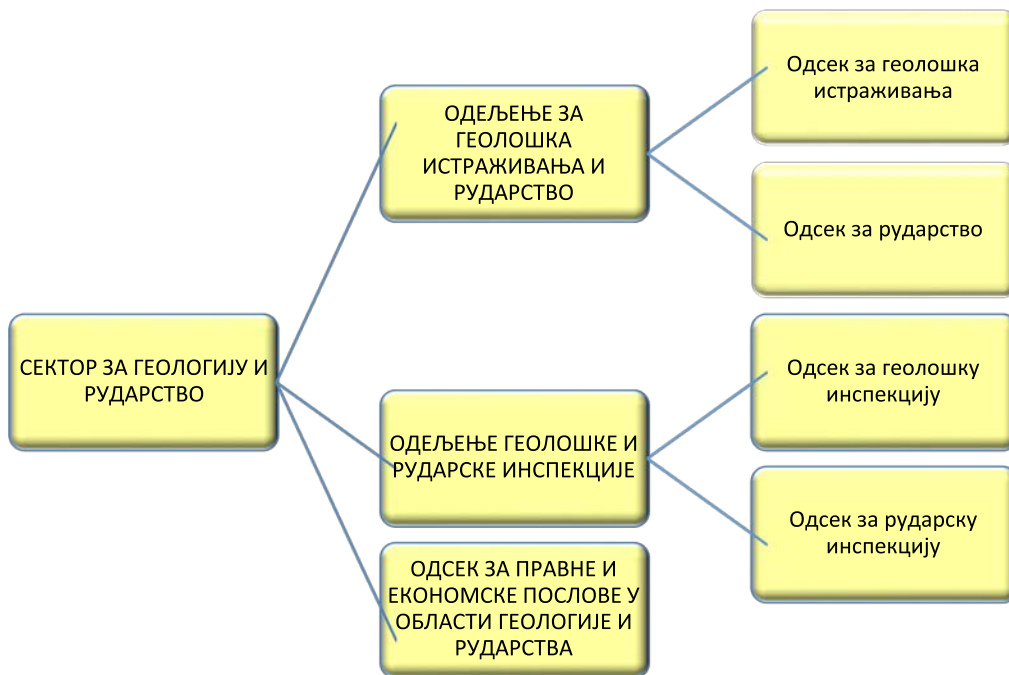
СЕКТОР ЗА ГЕОЛОГИЈУ И РУДАРСТВО

ОДЕЉЕЊЕ ЗА ГЕОЛОШКА ИСТРАЖИВАЊА И РУДАРСТВО

Одсек за геолошка истраживања

Одсек за рударство

ОДЕЉЕЊЕ ГЕОЛОШКЕ И РУДАРСКЕ ИНСПЕКЦИЈЕ

Одсек за геолошку инспекцију

Одсек за рударску инспекцију

ОДСЕК ЗА ПРАВНЕ И ЕКОНОМСКЕ ПОСЛОВЕ У ОБЛАСТИ ГЕОЛОГИЈЕ И РУДАРСТВА